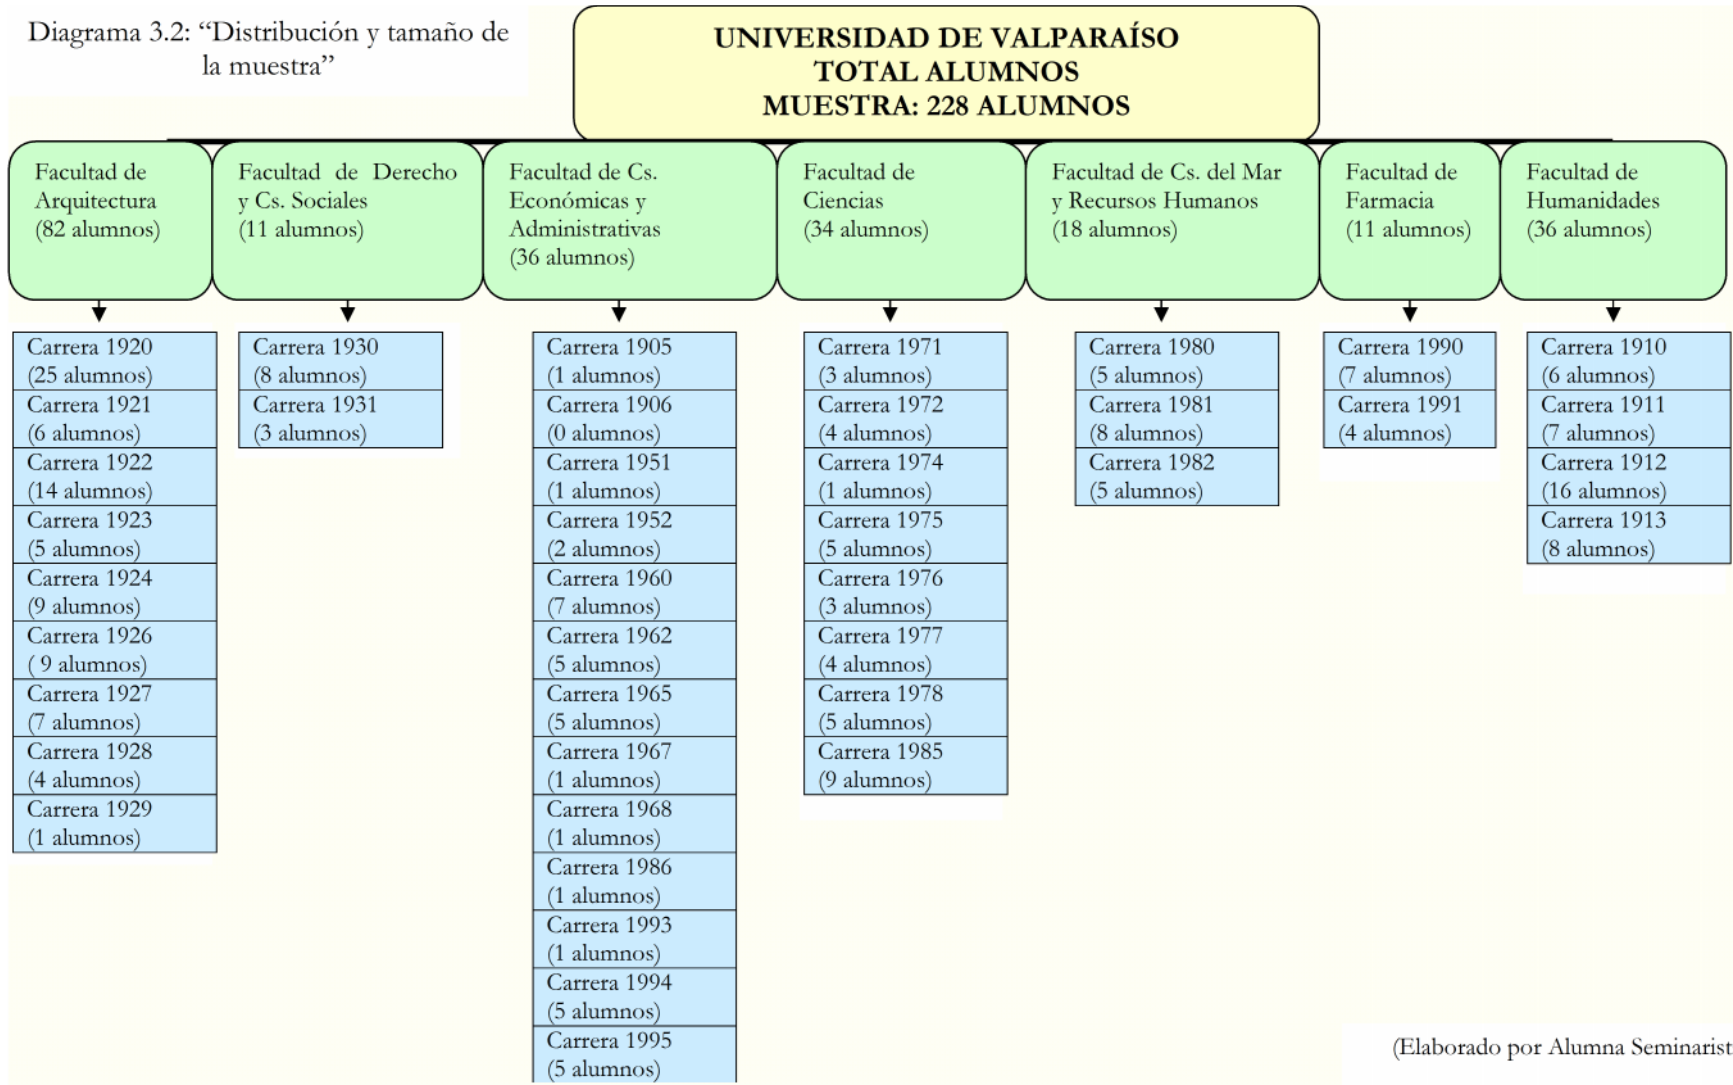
Diagrama 3.2: “Distribución y tamaño de la muestra”

UNIVERSIDAD DE VALPARAÍSO
TOTAL ALUMNOS
MUESTRA: 228 ALUMNOS

Facultad de Arquitectura (82 alumnos)

Carrera 1920 (25 alumnos)
Carrera 1921 (6 alumnos)
Carrera 1922 (14 alumnos)
Carrera 1923 (5 alumnos)
Carrera 1924 (9 alumnos)
Carrera 1926 ( 9 alumnos)
Carrera 1927 (7 alumnos)
Carrera 1928 (4 alumnos)
Carrera 1929 (1 alumnos)

Facultad de Derecho y Cs. Sociales (11 alumnos)

Carrera 1930 (8 alumnos)
Carrera 1931 (3 alumnos)

Facultad de Cs. Económicas y Administrativas (36 alumnos)

Carrera 1905 (1 alumnos)
Carrera 1906 (0 alumnos)
Carrera 1951 (1 alumnos)
Carrera 1952 (2 alumnos)
Carrera 1960 (7 alumnos)
Carrera 1962 (5 alumnos)
Carrera 1965 (5 alumnos)
Carrera 1967 (1 alumnos)
Carrera 1968 (1 alumnos)
Carrera 1986 (1 alumnos)
Carrera 1993 (1 alumnos)
Carrera 1994 (5 alumnos)
Carrera 1995 (5 alumnos)

Facultad de Ciencias (34 alumnos)

Carrera 1971 (3 alumnos)
Carrera 1972 (4 alumnos)
Carrera 1974 (1 alumnos)
Carrera 1975 (5 alumnos)
Carrera 1976 (3 alumnos)
Carrera 1977 (4 alumnos)
Carrera 1978 (5 alumnos)
Carrera 1985 (9 alumnos)

Facultad de Cs. del Mar y Recursos Humanos (18 alumnos)

Carrera 1980 (5 alumnos)
Carrera 1981 (8 alumnos)
Carrera 1982 (5 alumnos)

Facultad de Farmacia (11 alumnos)

Carrera 1990 (7 alumnos)
Carrera 1991 (4 alumnos)

Facultad de Humanidades (36 alumnos)

Carrera 1910 (6 alumnos)
Carrera 1911 (7 alumnos)
Carrera 1912 (16 alumnos)
Carrera 1913 (8 alumnos)

(Elaborado por Alumna Seminarist